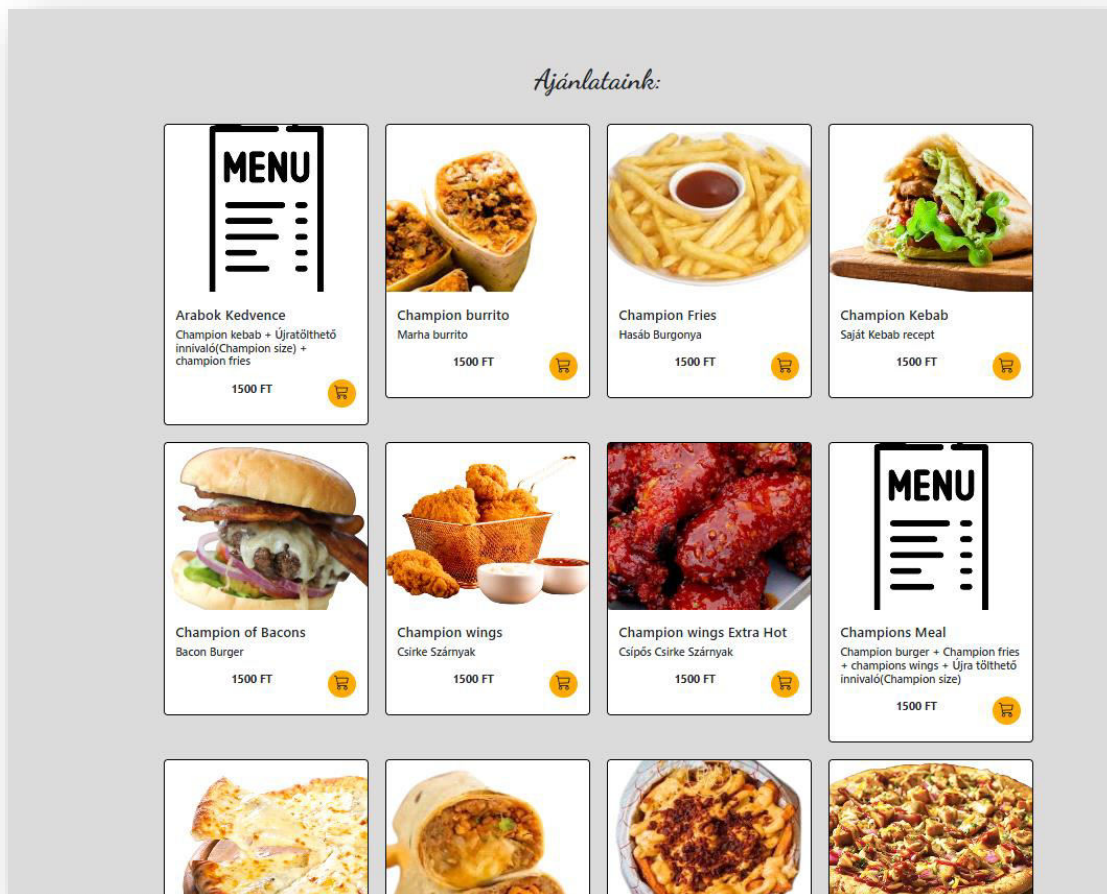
Ajánlataink:

MENU

Arabok Kedvence
Champion kebab + Újratölthető innivaló(Champion size) + champion fries
1500 FT

Champion burrito
Marha burrito
1500 FT

Champion Fries
Hasáb Burgonya
1500 FT

Champion Kebab
Saját Kebab recept
1500 FT

Champion of Bacons
Bacon Burger
1500 FT

Champion wings
Csirke Szárnyak
1500 FT

Champion wings Extra Hot
Csípős Csirke Szárnyak
1500 FT

MENU

Champions Meal
Champion burger + Champion fries + champions wings + Újra tölthető innivaló(Champion size)
1500 FT